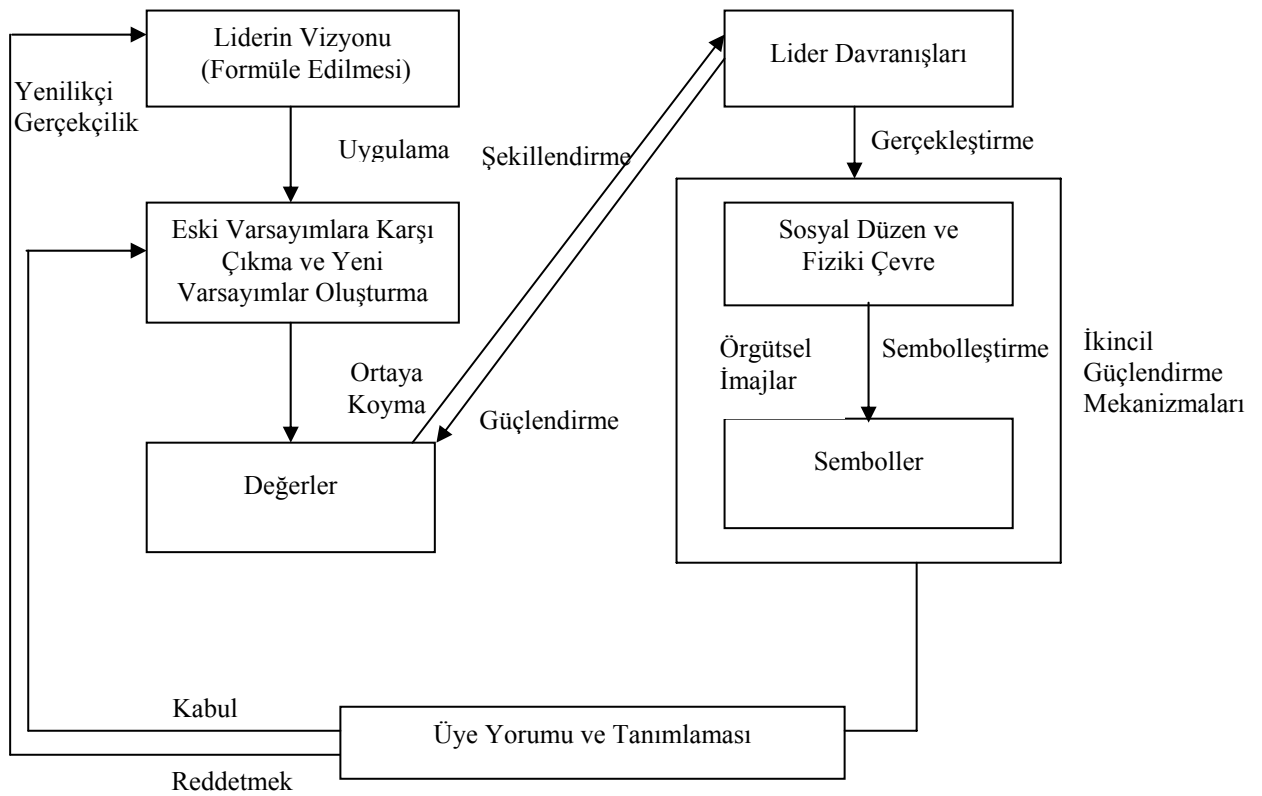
Liderin Vizyonu (Formüle Edilmesi)

Yenilikçi Gerçekçilik

Uygulama

Eski Varsayımlara Karşı Çıkma ve Yeni Varsayımlar Oluşturma

Ortaya Koyma

Değerler

Şekillendirme

Güçlendirme

Lider Davranışları

Gerçekleştirme

Sosyal Düzen ve Fiziki Çevre

Örgütsel İmajlar

Sembolleştirme

Semboller

İkincil Güçlendirme Mekanizmaları

Kabul

Üye Yorumu ve Tanımlaması

Reddetmek